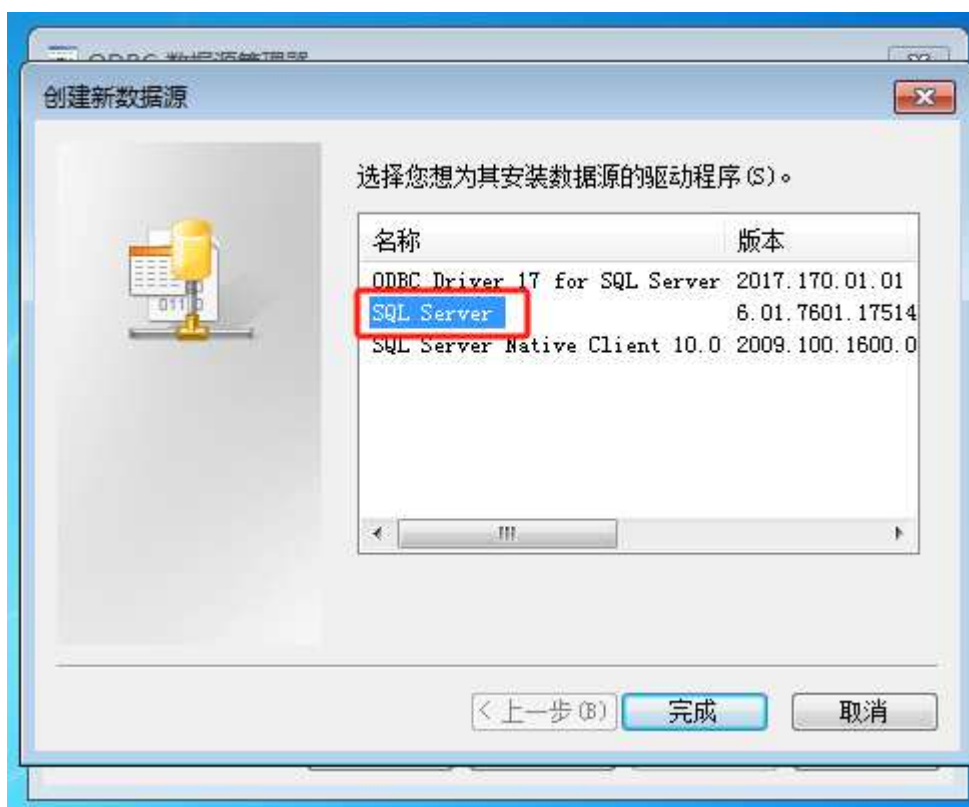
ODBC 数据源管理器

创建新数据源

选择您想为其安装数据源的驱动程序(S)。

| 名称 | 版本 |
|---|---|
| ODBC Driver 17 for SQL Server | 2017.170.01.01 |
| SQL Server | 6.01.7601.17514 |
| SQL Server Native Client 10.0 | 2009.100.1600.0 |

< 上一步(B)
完成
取消